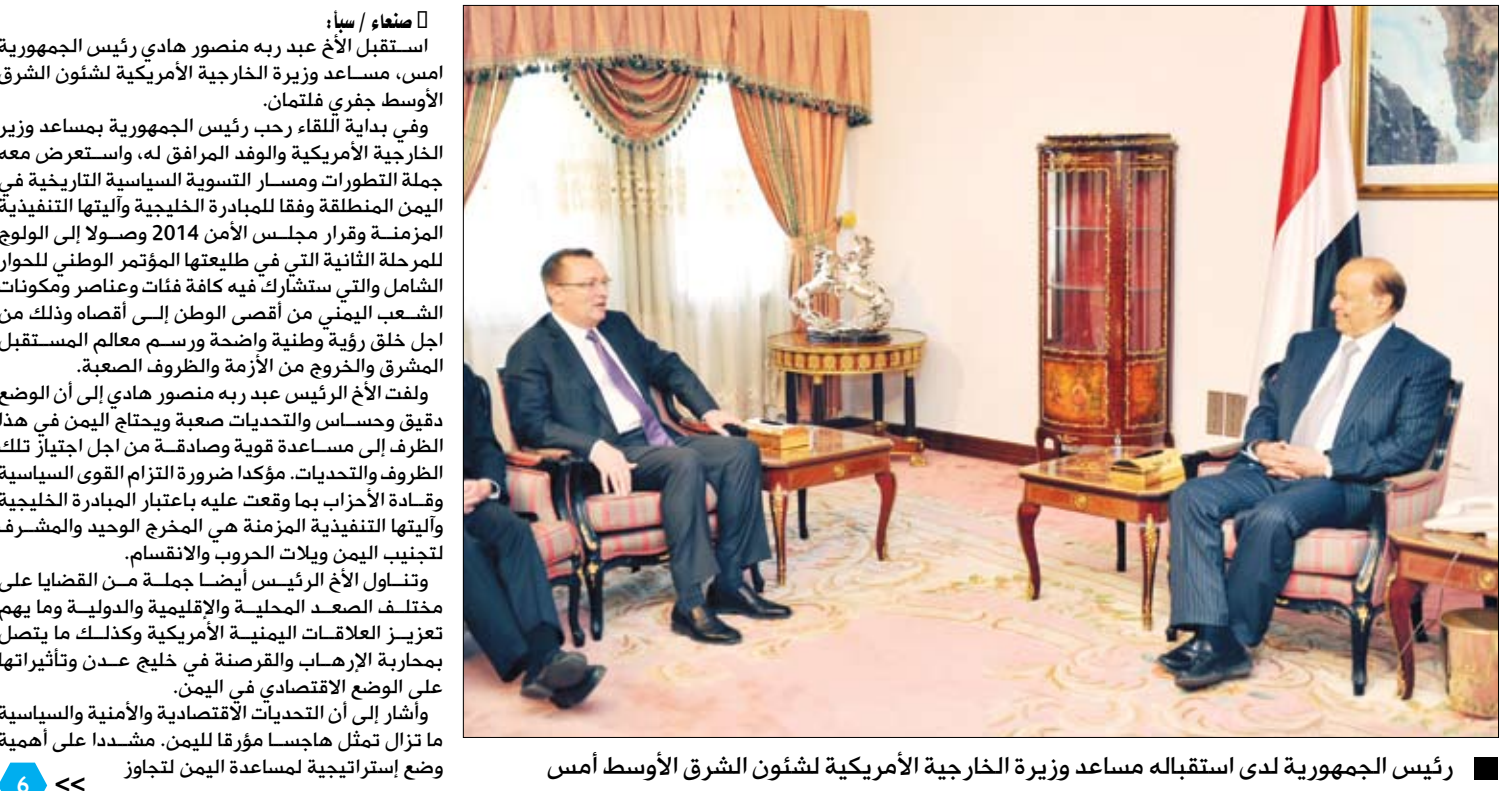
صنعاء / سبأ:
استقبل الأخ عبد ربه منصور هادي رئيس الجمهورية امس، مساعد وزيرة الخارجية الأمريكية لشئون الشرق الأوسط جفري فلتمان.

وفي بداية اللقاء رحب رئيس الجمهورية بمساعد وزير الخارجية الأمريكية والوفد المرافق له، واستعرض معه جملة التطورات ومسار التسوية السياسية التاريخية في اليمن المنطلقة وفقا للمبادرة الخليجية وآليتها التنفيذية المزمنة وقرار مجلس الأمن 2014 وصولا إلى الولوج للمرحلة الثانية التي في طليعتها المؤتمر الوطني للحوار الشامل والتي ستشارك فيه كافة فئات وعناصر ومكونات الشعب اليمني من أقصى الوطن إلى أقصاه وذلك من اجل خلق رؤية وطنية واضحة ورسم معالم المستقبل المشرق والخروج من الأزمة والظروف الصعبة.

ولفت الأخ الرئيس عبد ربه منصور هادي إلى أن الوضع دقيق وحساس والتحديات صعبة ويحتاج اليمن في هذا الظرف إلى مساعدة قوية وصادقة من اجل اجتياز تلك الظروف والتحديات. مؤكدا ضرورة التزام القوى السياسية وقادة الأحزاب بما وقعت عليه باعتبار المبادرة الخليجية وآليتها التنفيذية المزمنة هي المخرج الوحيد والمشرف لتجنيب اليمن ويلات الحروب والانقسام.

وتناول الأخ الرئيس أيضا جملة من القضايا على مختلف الصعد المحلية والإقليمية والدولية وما يهم تعزيز العلاقات اليمنية الأمريكية وكذلك ما يتصل بمحاربة الإرهاب والقرصنة في خليج عدن وتأثيراتها على الوضع الاقتصادي في اليمن.

وأشار إلى أن التحديات الاقتصادية والأمنية والسياسية ما تزال تمثل هاجسا مؤرقا لليمن. مشددا على أهمية وضع إستراتيجية لمساعدة اليمن لتجاوز

6 >>

رئيس الجمهورية لدى استقباله مساعد وزيرة الخارجية الأمريكية لشئون الشرق الأوسط أمس